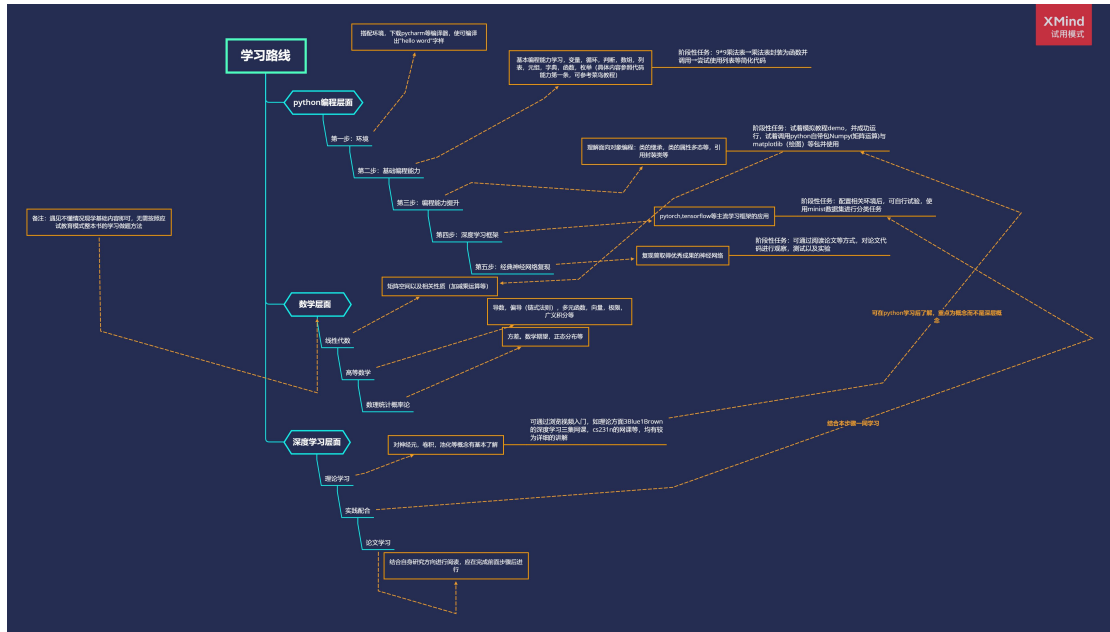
XMind
试用模式

学习路线

搭配环境，下载pycharm等编译器，使可输详出"hello word"字样

基本编程能力学习，变量、循环、判断、数组、列表、元组、字典、函数、包单（具体内容参照代码能力第一条，可参考菜鸟教程）

阶段性任务：9*9乘法表→乘法表封装为函数并调用→尝试使用列表等简化代码

python编程层面

第一步：环境

第二步：基础编程能力

理解面向对象编程：类的继承、类的属性多态等，引用封装类等

阶段性任务：试着模拟教程demo，并成功运行，试着调用python自带包Numpy(矩阵运算)与matplotlib（绘图）等包并使用

第三步：编程能力提升

pytorch,tensorflow等主流学习框架的应用

阶段性任务：配置相关环境后，可自行试验，使用minist数据集进行分类任务

第四步：深度学习框架

数量限取得优秀成果的神经网络

阶段性任务：可通过阅读论文等方式，对论文代码进行观察，测试以及实验

第五步：经典神经网络复现

备注：遇见不懂情况哪学基础内容即可，尤需按照应试教育模式整本书的学习做题方法

矩阵空间以及相关性质（加减乘运算等）

数学层面

导数，偏导（链式法则），多元函数，向量，极限，广义积分等

线性代数

方差，数学期望，正态分布等

高等数学

数理统计概率论

可在python学习后了解，重点为概念而不是实题概念

深度学习层面

可通过浏览视频入门，如理论方面3Blue1Brown的深度学习三集网课，cs231n的网课等，均有较为详细的讲解

对神经元，卷积，池化等概念有基本了解

结合本步骤一同学习

理论学习

实践配合

论文学习

结合自身研究方向进行阅读，应在完成前面步骤后进行